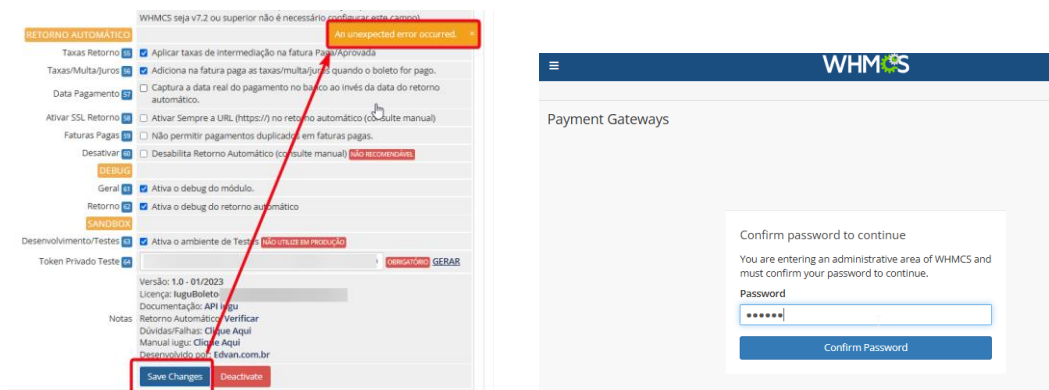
WHMCS seja v7.2 ou superior não é necessário configurar este campo)

RETORNO AUTOMÁTICO

An unexpected error occurred. ×

Taxas Retorno 55 Aplicar taxas de intermediação na fatura Paga/Aprovada

Taxas/Multa/Juros 56 Adiciona na fatura paga as taxas/multa/juros quando o boleto for pago.

Data Pagamento 57 Captura a data real do pagamento no banco ao invés da data do retorno automático.

Ativar SSL Retorno 58 Ativar Sempre a URL (https://) no retorno automático (consulte manual)

Faturas Pagas 59 Não permitir pagamentos duplicados em faturas pagas.

Desativar 60 Desabilita Retorno Automático (consulte manual) NÃO RECOMENDÁVEL

DEBUG

Geral 61 Ativa o debug do módulo.

Retorno 62 Ativa o debug do retorno automático

SANDBOX

Desenvolvimento/Testes 63 Ativa o ambiente de Testes NÃO UTILIZE EM PRODUÇÃO

Token Privado Teste 64 OBRIGATÓRIO GERAR

Notas
Versão: 1.0 - 01/2023
Licença: IuguBoleto
Documentação: API Iugu
Retorno Automático: Verificar
Dúvidas/Falhas: Clique Aqui
Manual iugu: Clique Aqui
Desenvolvido por: Edvan.com.br

Save Changes Deactivate

≡ WHMCS

Payment Gateways

Confirm password to continue

You are entering an administrative area of WHMCS and must confirm your password to continue.

Password

••••••

Confirm Password